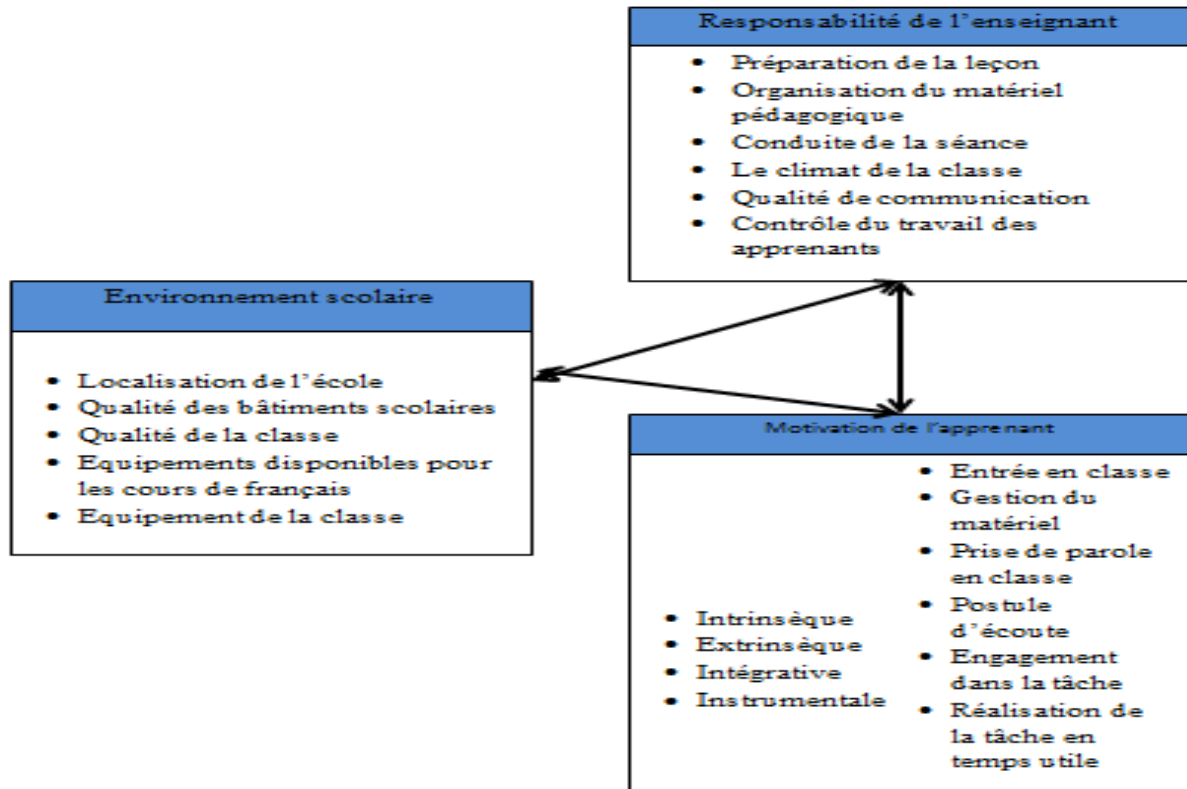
Responsabilité de l'enseignant

- Préparation de la leçon
- Organisation du matériel pédagogique
- Conduite de la séance
- Le climat de la classe
- Qualité de communication
- Contrôle du travail des apprenants

Environnement scolaire

- Localisation de l'école
- Qualité des bâtiments scolaires
- Qualité de la classe
- Equipements disponibles pour les cours de français
- Equipement de la classe

Motivation de l'apprenant

- Intrinsèque
- Extrinsèque
- Intégrative
- Instrumentale

- Entrée en classe
- Gestion du matériel
- Prise de parole en classe
- Postule d'écoute
- Engagement dans la tâche
- Réalisation de la tâche en temps utile